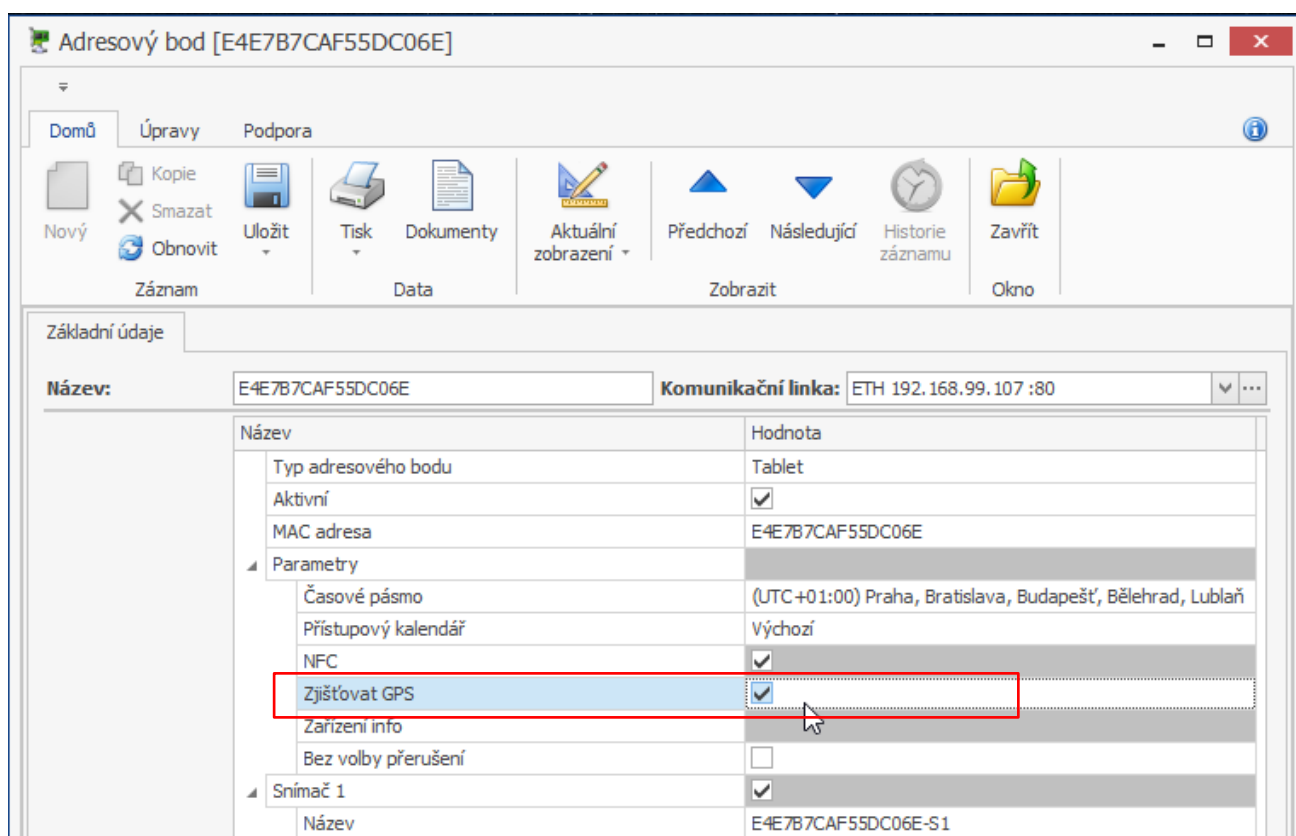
Adresový bod [E4E7B7CAF55DC06E]

Domů Úpravy Podpora

Nový
Kopie
Smazat
Obnovit
Uložit
Záznam

Tisk
Dokumenty
Data

Aktuální zobrazení
Předchozí
Následující
Historie záznamu
Zobrazit

Zavřít
Okno

Základní údaje

Název: E4E7B7CAF55DC06E Komunikační linka: ETH 192.168.99.107 :80

| Název | Hodnota |
|---|---|
| Typ adresového bodu | Tablet |
| Aktivní | ✓ |
| MAC adresa | E4E7B7CAF55DC06E |
| Parametry | |
| Časové pásmo | (UTC+01:00) Praha, Bratislava, Budapešť, Bělehrad, Lublaň |
| Přístupový kalendář | Výchozí |
| NFC | ✓ |
| Zjišťovat GPS | ✓ |
| Zařízení info | |
| Bez volby přerušení | |
| Snímač 1 | ✓ |
| Název | E4E7B7CAF55DC06E-S1 |